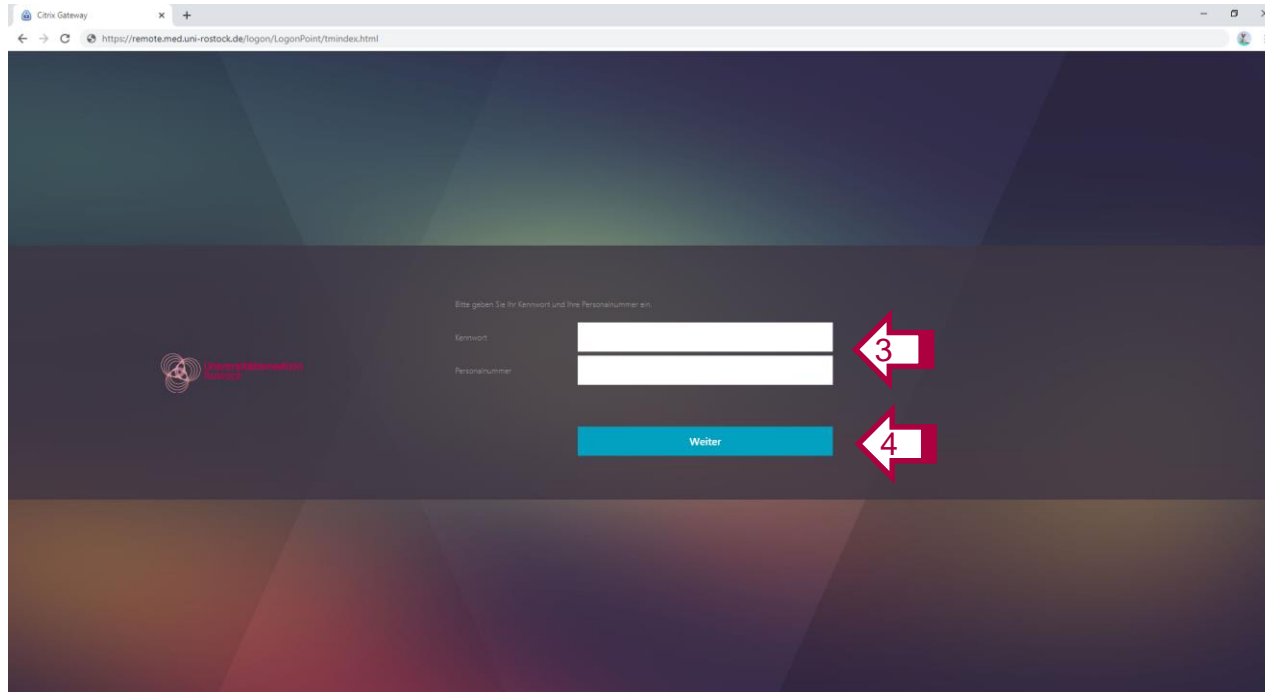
Citrix Gateway

https://remote.med.uni-rostock.de/logon/LogonPoint/tmindex.html

Universitätsmedizin Rostock

Bitte geben Sie Ihr Kennwort und Ihre Personalnummer ein.

Kennwort

Personalnummer

3

Weiter

4